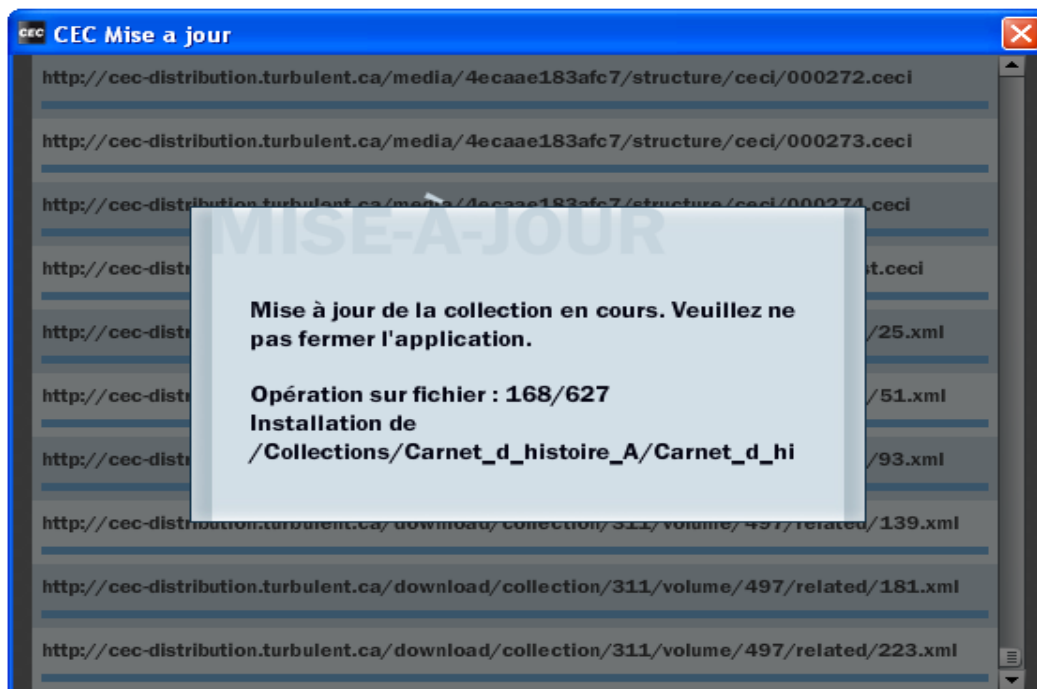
CEC CEC Mise a jour

http://cec-distribution.turbulent.ca/media/4ecaae183afc7/structure/ceci/000272.ceci

http://cec-distribution.turbulent.ca/media/4ecaae183afc7/structure/ceci/000273.ceci

http://cec-distribution.turbulent.ca/media/4ecaae183afc7/structure/ceci/000274.ceci

http://cec-distr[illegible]t.ceci

http://cec-distr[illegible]/25.xml

http://cec-distr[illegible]/51.xml

http://cec-distr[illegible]/93.xml

http://cec-distribution.turbulent.ca/download/collection/311/volume/497/related/139.xml

http://cec-distribution.turbulent.ca/download/collection/311/volume/497/related/181.xml

http://cec-distribution.turbulent.ca/download/collection/311/volume/497/related/223.xml

MISE-À-JOUR

Mise à jour de la collection en cours. Veuillez ne pas fermer l'application.

Opération sur fichier : 168/627
Installation de
/Collections/Carnet_d_histoire_A/Carnet_d_hi